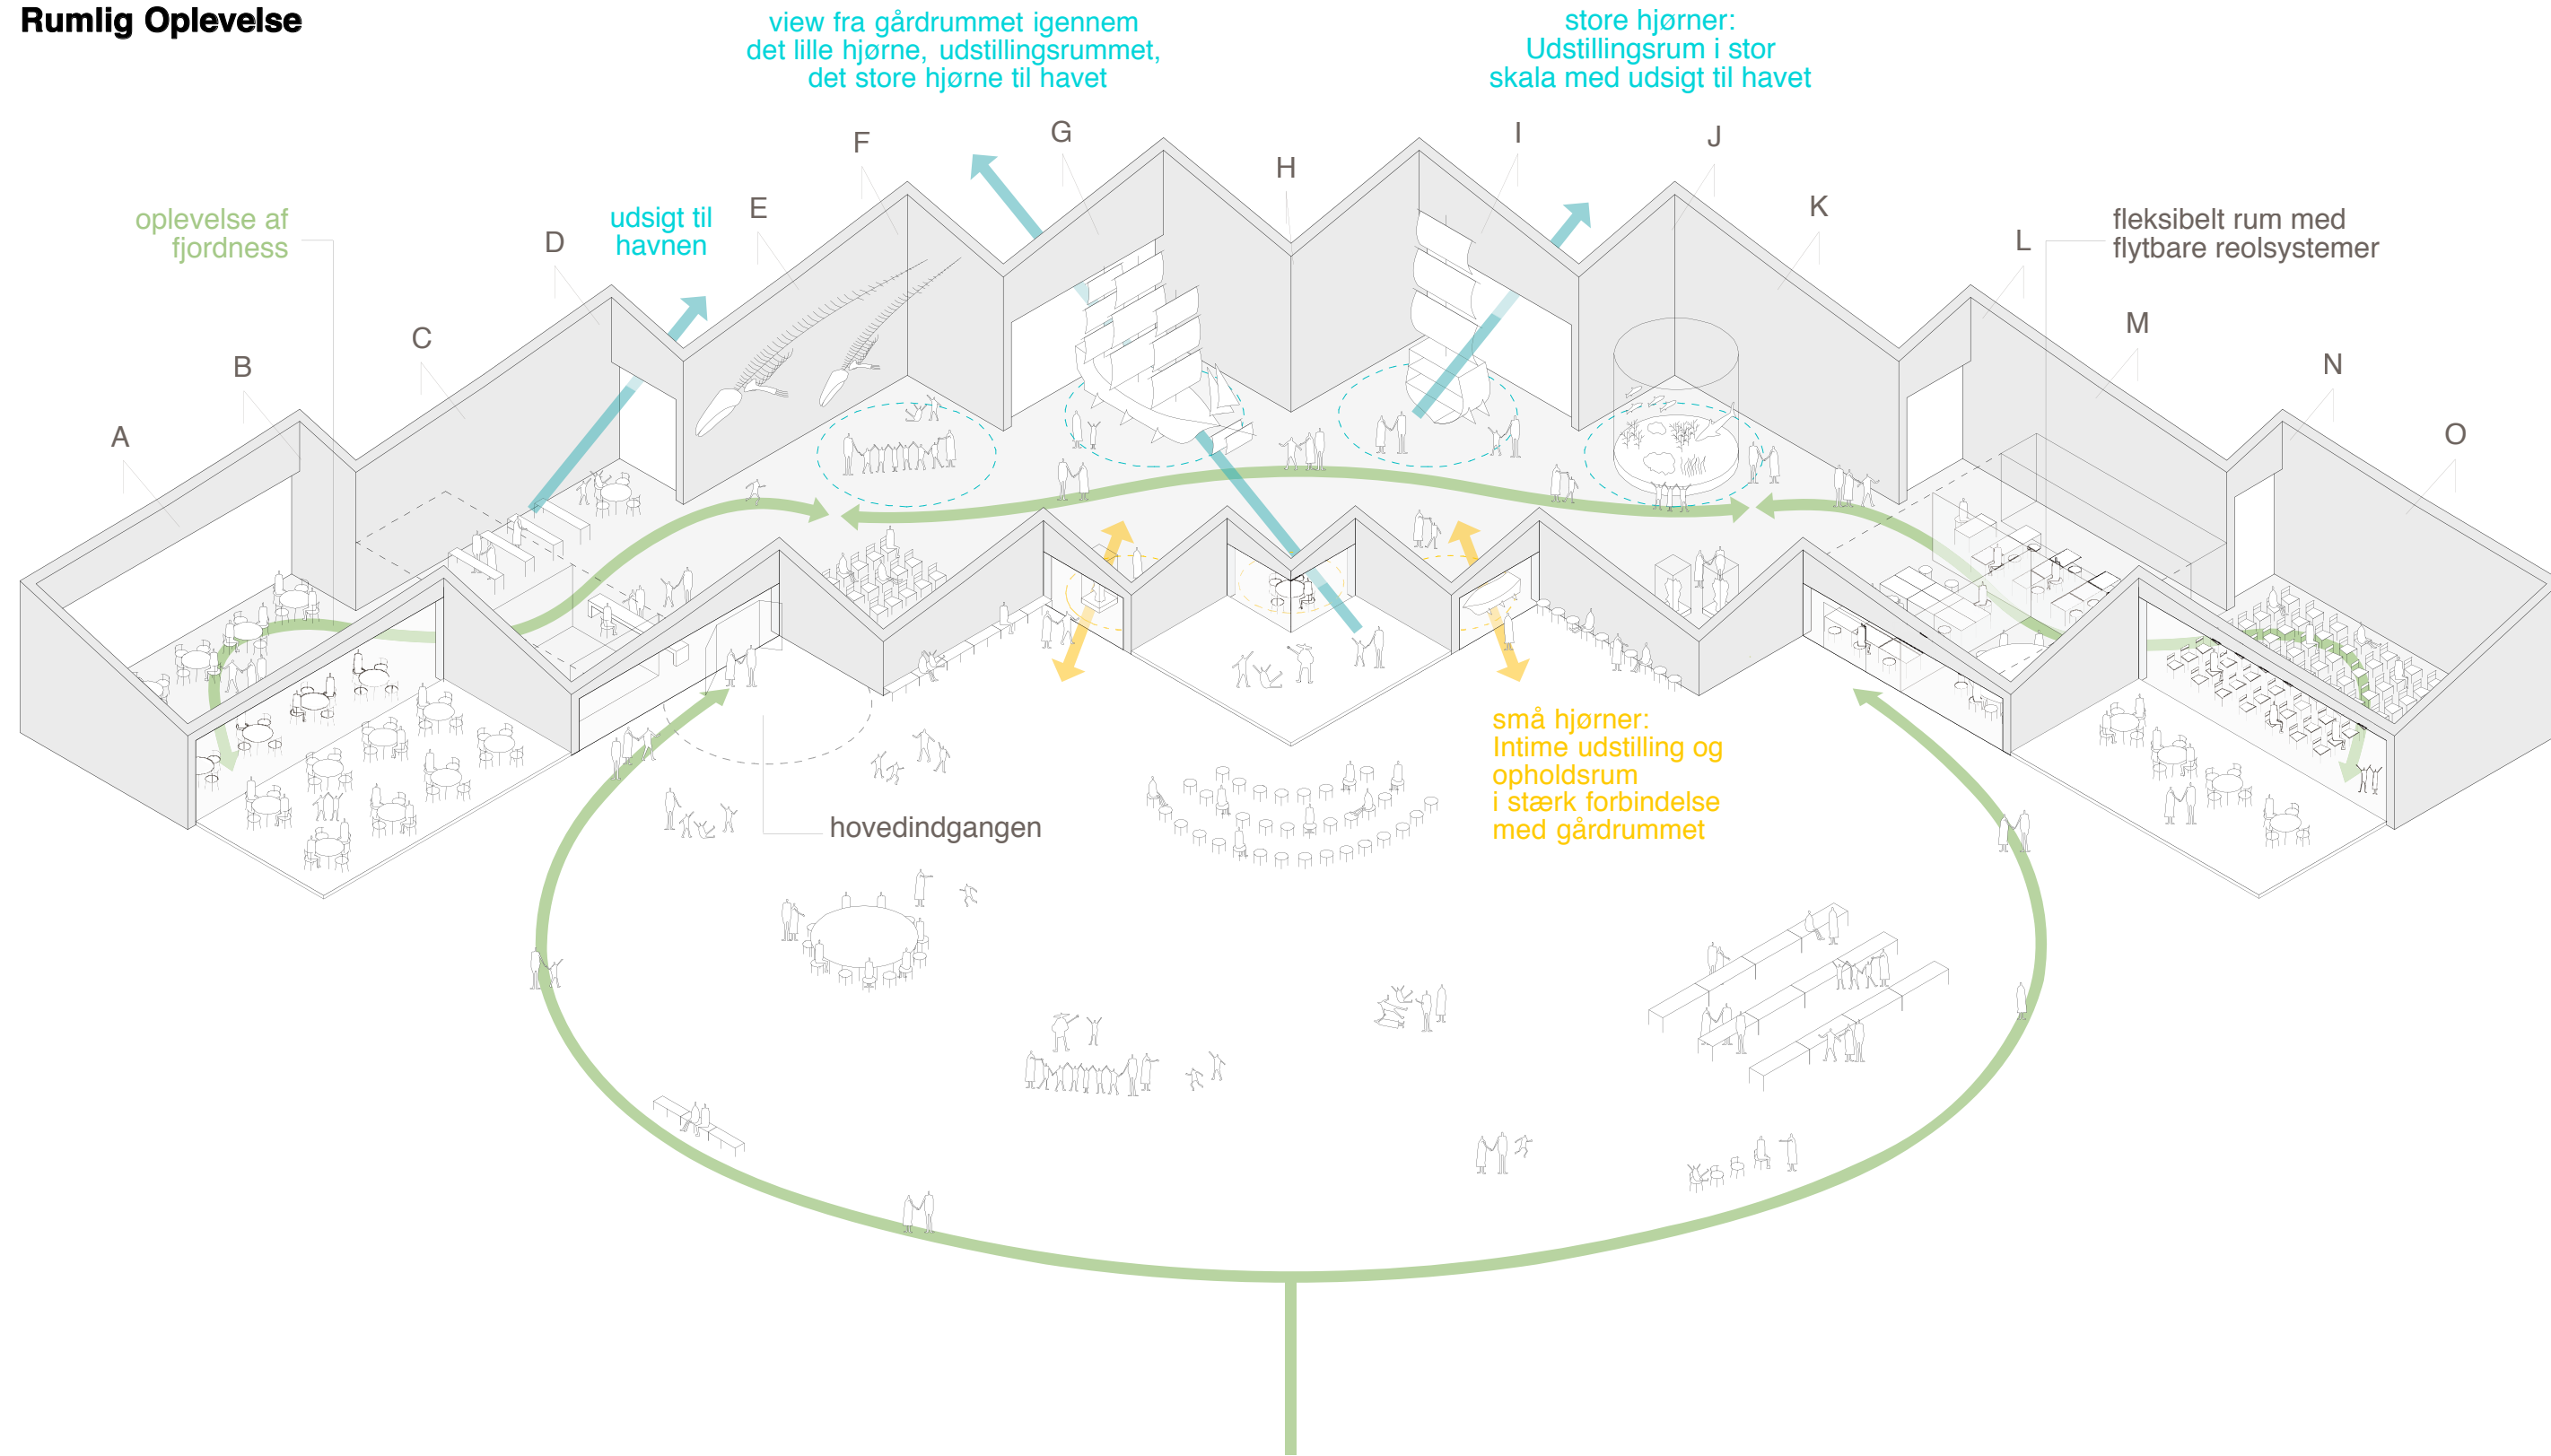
Rumlig Oplevelse

view fra gårdrummet igennem det lille hjørne, udstillingsrummet, det store hjørne til havet

store hjørner: Udstillingsrum i stor skala med udsigt til havet

oplevelse af fjordness

udsigt til havnen

fleksibelt rum med flytbare reolsystemer

A
B
C
D
E
F
G
H
I
J
K
L
M
N
O

hovedindgangen

små hjørner: Intime udstilling og opholdsrum i stærk forbindelse med gårdrummet